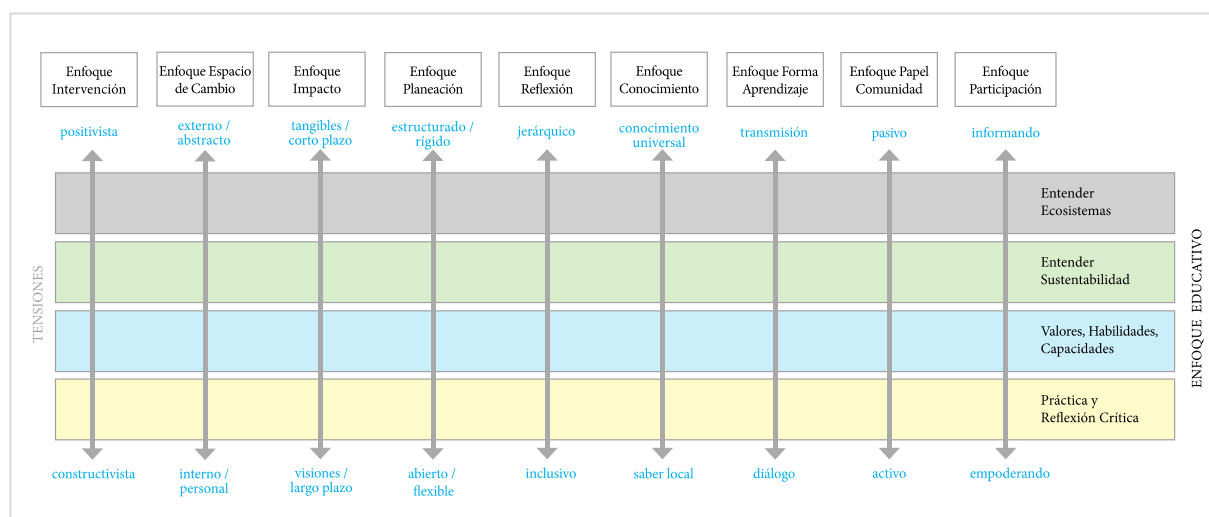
Enfoque Intervención

Enfoque Espacio de Cambio

Enfoque Impacto

Enfoque Planeación

Enfoque Reflexión

Enfoque Conocimiento

Enfoque Forma Aprendizaje

Enfoque Papel Comunidad

Enfoque Participación

positivista

externo / abstracto

tangibles / corto plazo

estructurado / rígido

jerárquico

conocimiento universal

transmisión

pasivo

informando

TENSIONES

Entender Ecosistemas

Entender Sustentabilidad

Valores, Habilidades, Capacidades

Práctica y Reflexión Crítica

ENFOQUE EDUCATIVO

constructivista

interno / personal

visiones / largo plazo

abierto / flexible

inclusivo

saber local

diálogo

activo

empoderando